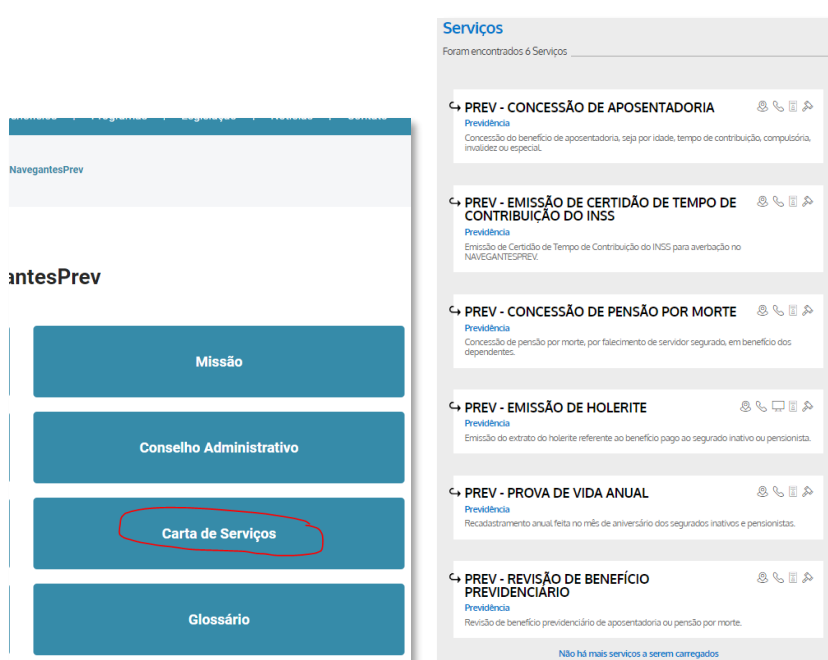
NavegantesPrev

antesPrev

Missão

Conselho Administrativo

Carta de Serviços

Glossário

Serviços

Foram encontrados 6 Serviços

PREV - CONCESSÃO DE APOSENTADORIA
Previdência
Concessão do benefício de aposentadoria, seja por idade, tempo de contribuição, compulsória, invalidez ou especial.

PREV - EMISSÃO DE CERTIDÃO DE TEMPO DE CONTRIBUIÇÃO DO INSS
Previdência
Emissão de Certidão de Tempo de Contribuição do INSS para averbação no NAVEGANTESPREV.

PREV - CONCESSÃO DE PENSÃO POR MORTE
Previdência
Concessão de pensão por morte, por falecimento de servidor segurado, em benefício dos dependentes.

PREV - EMISSÃO DE HOLERITE
Previdência
Emissão do extrato do holerite referente ao benefício pago ao segurado inativo ou pensionista.

PREV - PROVA DE VIDA ANUAL
Previdência
Recadastramento anual feita no mês de aniversário dos segurados inativos e pensionistas.

PREV - REVISÃO DE BENEFÍCIO PREVIDENCIÁRIO
Previdência
Revisão de benefício previdenciário de aposentadoria ou pensão por morte.

Não há mais serviços a serem carregados